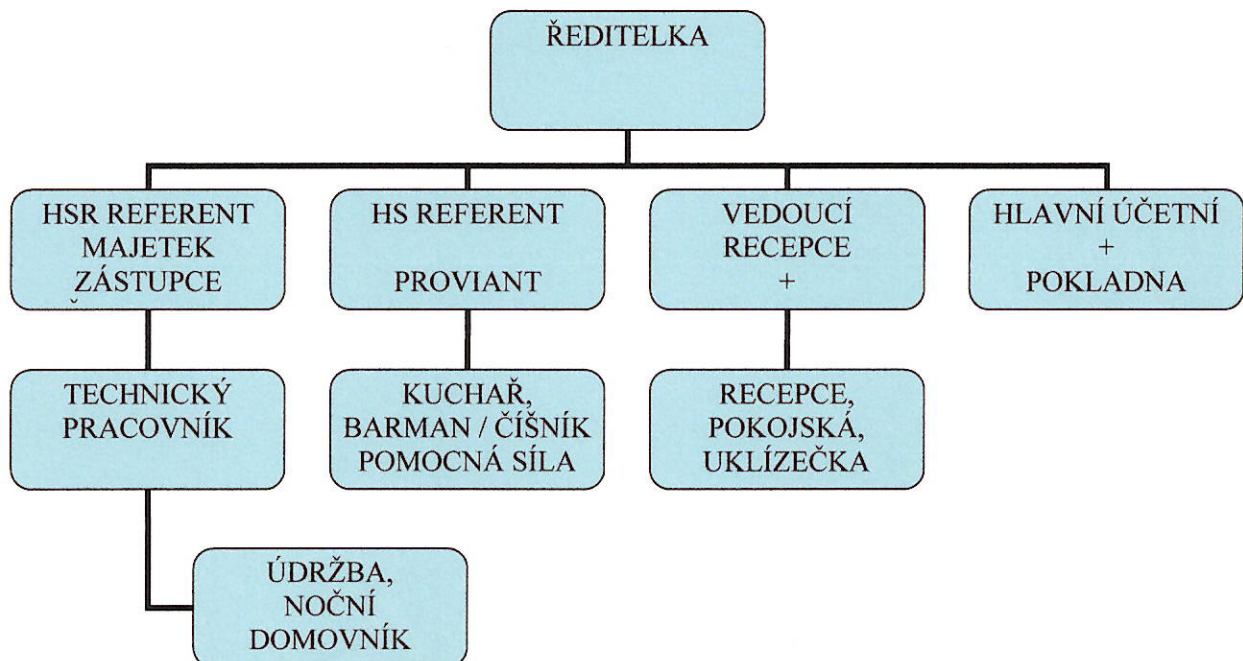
ŘEDITELKA

HSR REFERENT
MAJETEK
ZÁSTUPCE

HS REFERENT

PROVIANT

VEDOUCÍ
RECEPCE
+

HLAVNÍ ÚČETNÍ
+
POKLADNA

TECHNICKÝ
PRACOVNÍK

KUCHAŘ,
BARMAN / ČÍŠNÍK
POMOCNÁ SÍLA

RECEPCE,
POKOJSKÁ,
UKLÍZEČKA

ÚDRŽBA,
NOČNÍ
DOMOVNÍK